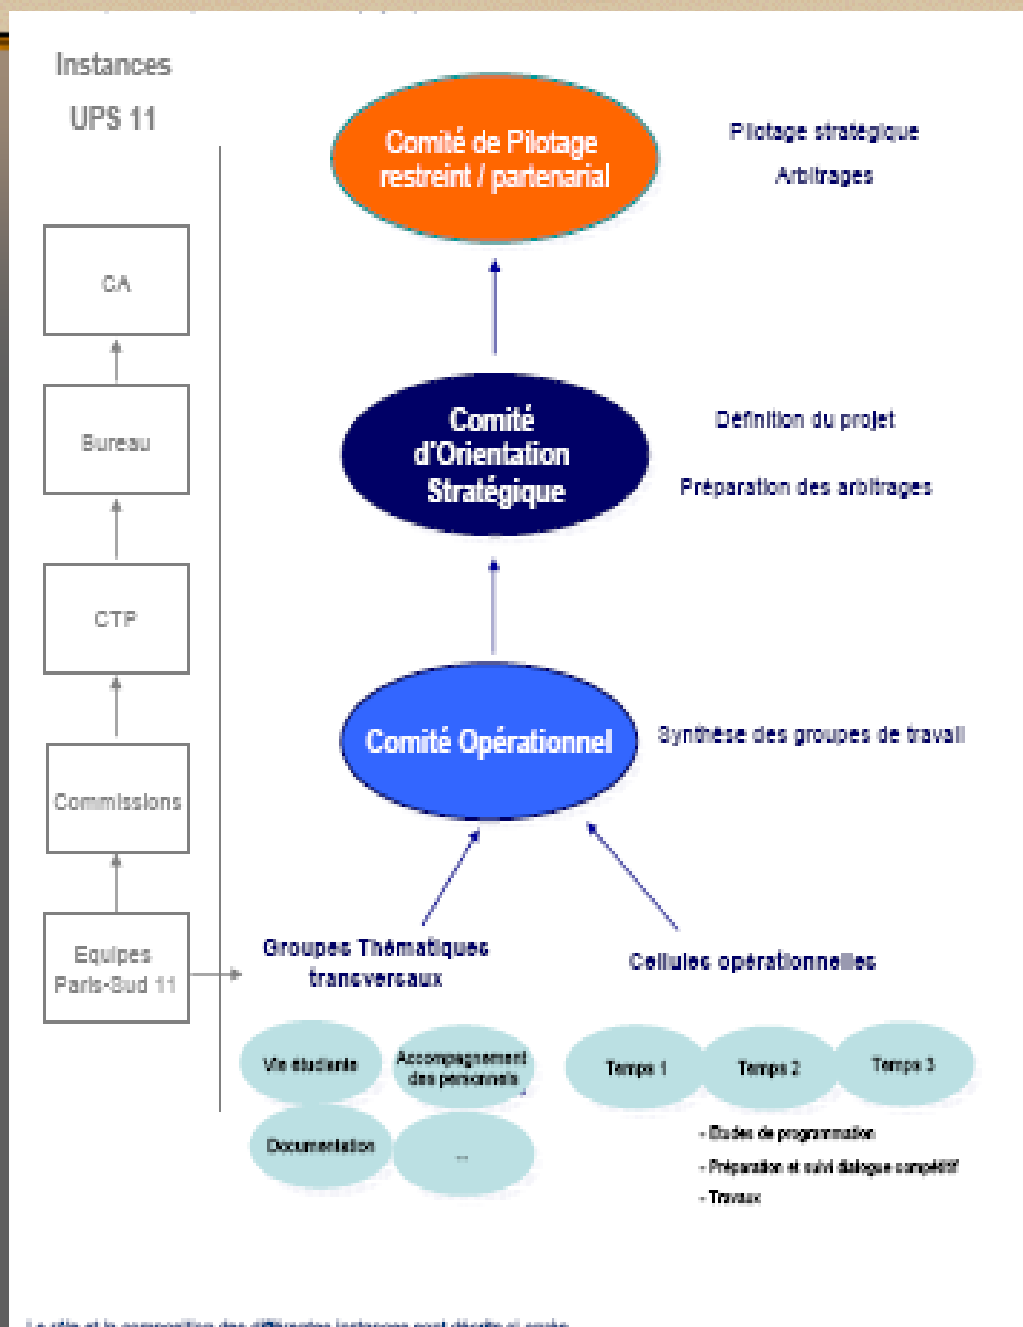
Instances

UPS 11

CA

Bureau

CTP

Commissions

Equipes Paris-Sud 11

Comité de Pilotage restreint / partenarial

Pilotage stratégique

Arbitrages

Comité d'Orientation Stratégique

Définition du projet

Préparation des arbitrages

Comité Opérationnel

Synthèse des groupes de travail

Groupes Thématiques transversaux

Cellules opérationnelles

Vie étudiante

Accompagnement des personnels

Documentation

...

Temps 1

Temps 2

Temps 3

- Etudes de programmation

- Préparation et suivi dialogue compétitif

- Travaux

Le rôle et la composition des différentes instances sont décrits ci-après.